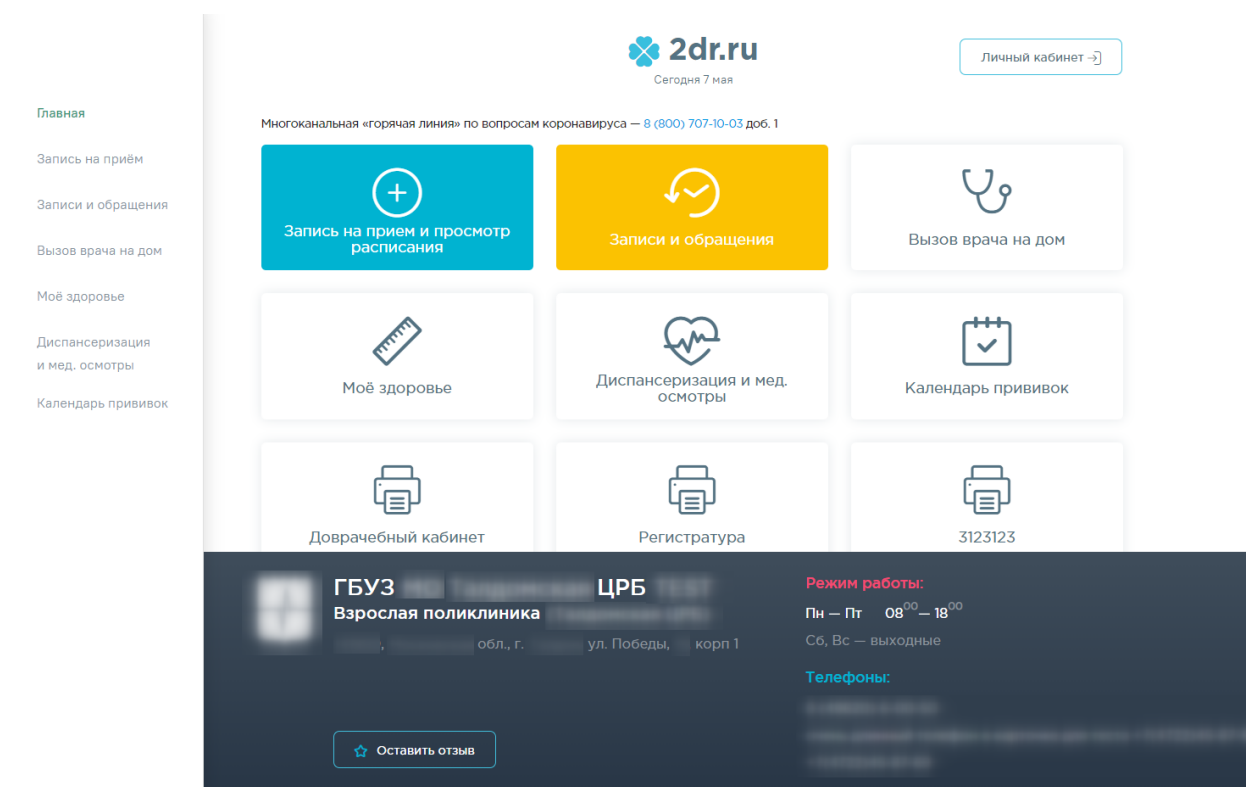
2dr.ru
Сегодня 7 мая

Личный кабинет

Главная
Запись на приём
Записи и обращения
Вызов врача на дом
Моё здоровье
Диспансеризация и мед. осмотры
Календарь прививок

Многоканальная «горячая линия» по вопросам коронавируса — 8 (800) 707-10-03 доб. 1

Запись на прием и просмотр расписания

Записи и обращения

Вызов врача на дом

Моё здоровье

Диспансеризация и мед. осмотры

Календарь прививок

Доврачебный кабинет

Регистратура

3123123

ГБУЗ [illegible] ЦРБ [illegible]
Взрослая поликлиника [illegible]
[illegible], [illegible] обл., г. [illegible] ул. Победы, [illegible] корп 1

Оставить отзыв

Режим работы:
Пн — Пт 08$^{00}$ — 18$^{00}$
Сб, Вс — выходные

Телефоны:
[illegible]